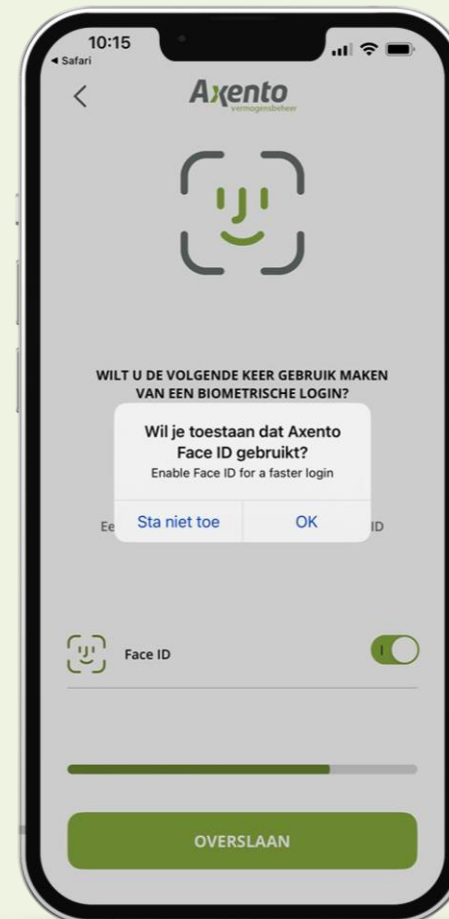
10:15
◂ Safari

Axento
vermogensbeheer

WILT U DE VOLGENDE KEER GEBRUIK MAKEN VAN EEN BIOMETRISCHE LOGIN?

Wil je toestaan dat Axento Face ID gebruikt?
Enable Face ID for a faster login

Ee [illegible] ID

Sta niet toe
OK

Face ID

OVERSLAAN